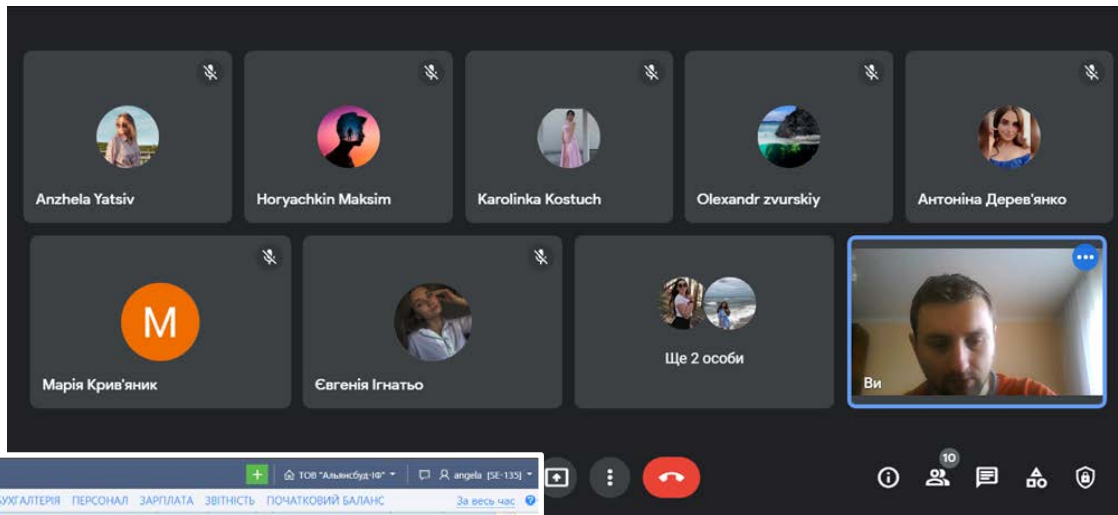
Anzhela Yatsiv
Horyachkin Maksim
Karolinka Kostuch
Olexandr zvurskiy
Антоніна Дерев'янко
M
Марія Крив'яник
Євгенія Ігнатьо
Ще 2 особи
Ви
10
+ ТОВ "Альянсбуд-ІФ" angela [SE-135]
БУХГАЛТЕРІЯ ПЕРСОНАЛ ЗАРПЛАТА ЗВІТНІСТЬ ПОЧАТКОВИЙ БАЛАНС За весь час